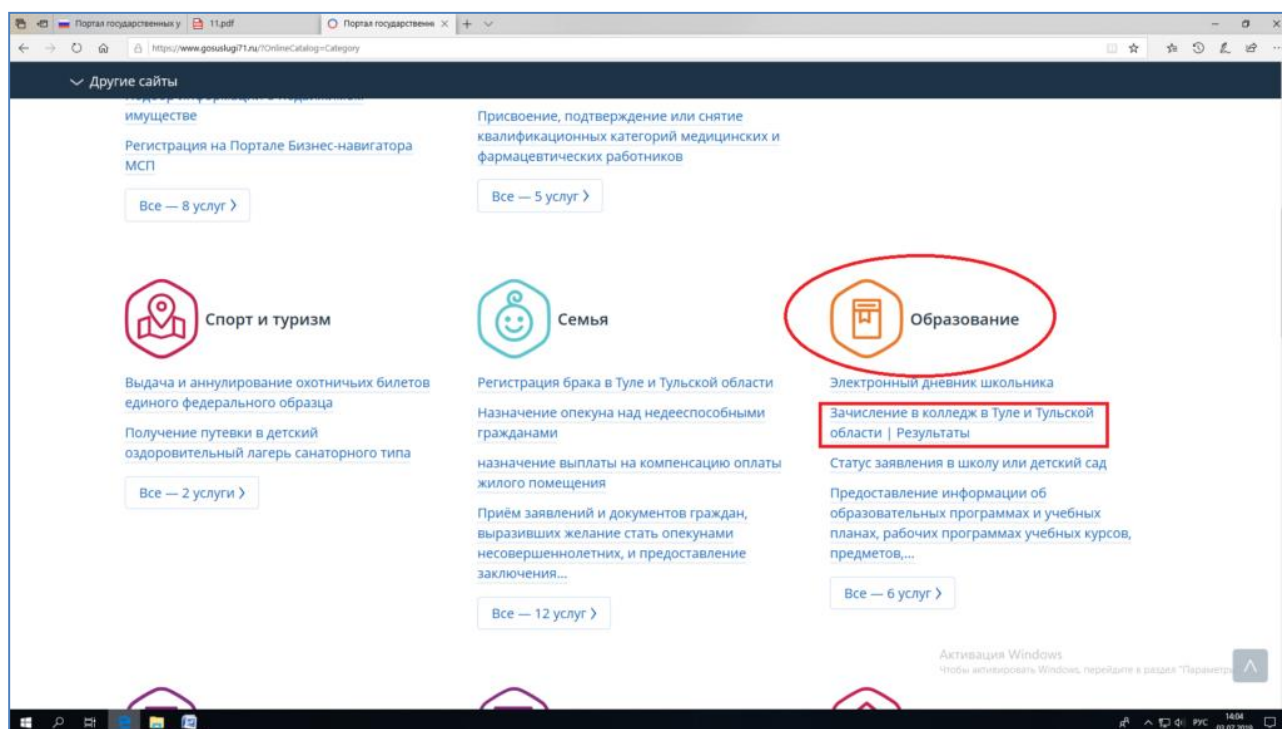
Портал государственных у | 11.pdf | Портал государственн × | + ∨

https://www.gosuslugi71.ru/?OnlineCatalog=Category

∨ Другие сайты

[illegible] имуществе

Регистрация на Портале Бизнес-навигатора МСП

Все — 8 услуг ›

Присвоение, подтверждение или снятие квалификационных категорий медицинских и фармацевтических работников

Все — 5 услуг ›

Спорт и туризм

Выдача и аннулирование охотничьих билетов единого федерального образца

Получение путевки в детский оздоровительный лагерь санаторного типа

Все — 2 услуги ›

Семья

Регистрация брака в Туле и Тульской области

Назначение опекуна над недееспособными гражданами

назначение выплаты на компенсацию оплаты жилого помещения

Приём заявлений и документов граждан, выразивших желание стать опекунами несовершеннолетних, и предоставление заключения...

Все — 12 услуг ›

Образование

Электронный дневник школьника

Зачисление в колледж в Туле и Тульской области | Результаты

Статус заявления в школу или детский сад

Предоставление информации об образовательных программах и учебных планах, рабочих программах учебных курсов, предметов,...

Все — 6 услуг ›

Активация Windows
Чтобы активировать Windows, перейдите в раздел "Параметры"

РУС 14:04 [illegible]